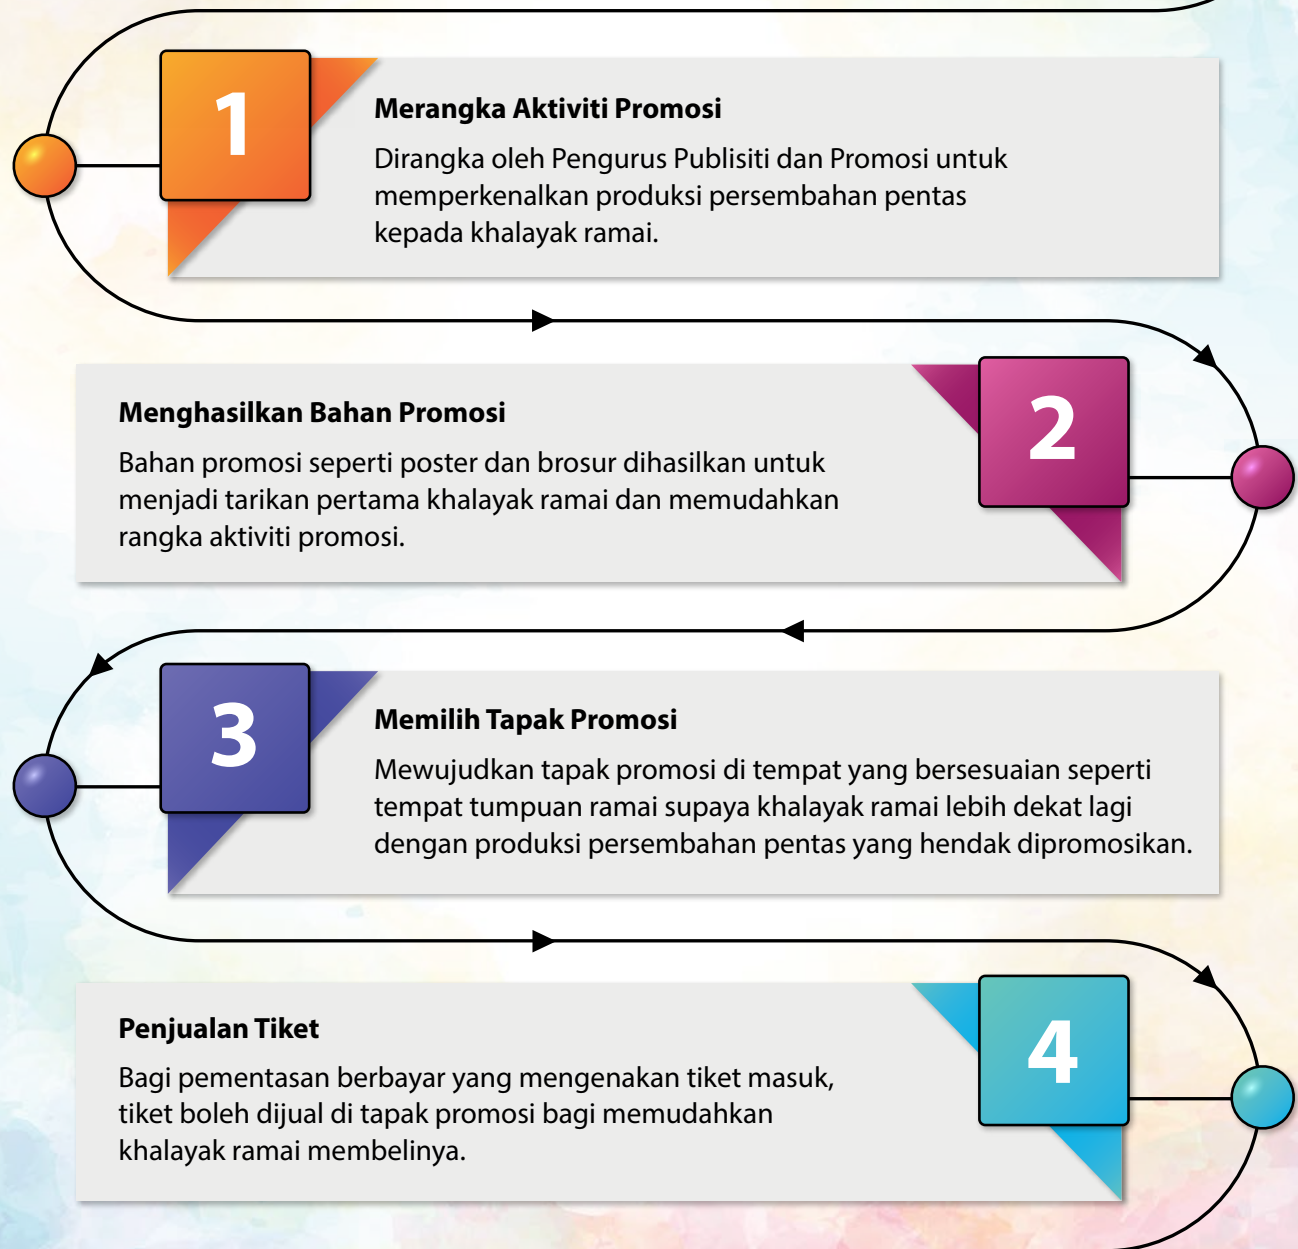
1

Merangka Aktiviti Promosi

Dirangka oleh Pengurus Publisiti dan Promosi untuk memperkenalkan produksi persembahan pentas kepada khalayak ramai.

Menghasilkan Bahan Promosi

Bahan promosi seperti poster dan brosur dihasilkan untuk menjadi tarikan pertama khalayak ramai dan memudahkan rangka aktiviti promosi.

2

3

Memilih Tapak Promosi

Mewujudkan tapak promosi di tempat yang bersesuaian seperti tempat tumpuan ramai supaya khalayak ramai lebih dekat lagi dengan produksi persembahan pentas yang hendak dipromosikan.

Penjualan Tiket

Bagi pementasan berbayar yang mengenakan tiket masuk, tiket boleh dijual di tapak promosi bagi memudahkan khalayak ramai membelinya.

4